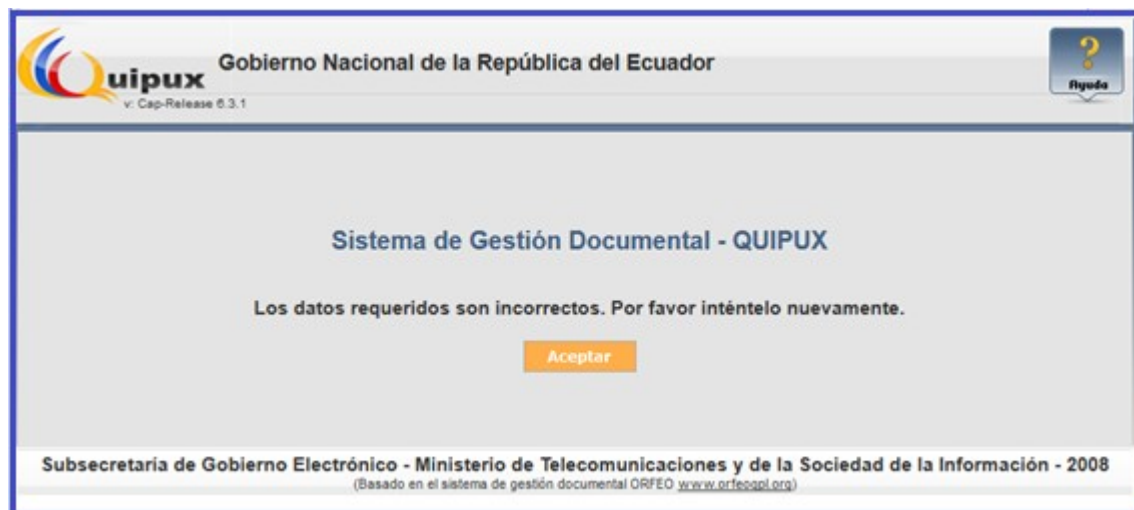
Quipux
v: Cap-Release 6.3.1

Gobierno Nacional de la República del Ecuador

?
Ayuda

Sistema de Gestión Documental - QUIPUX

Los datos requeridos son incorrectos. Por favor inténtelo nuevamente.

Aceptar

Subsecretaria de Gobierno Electrónico - Ministerio de Telecomunicaciones y de la Sociedad de la Información - 2008
(Basado en el sistema de gestión documental ORFEO www.orfeogpl.org)